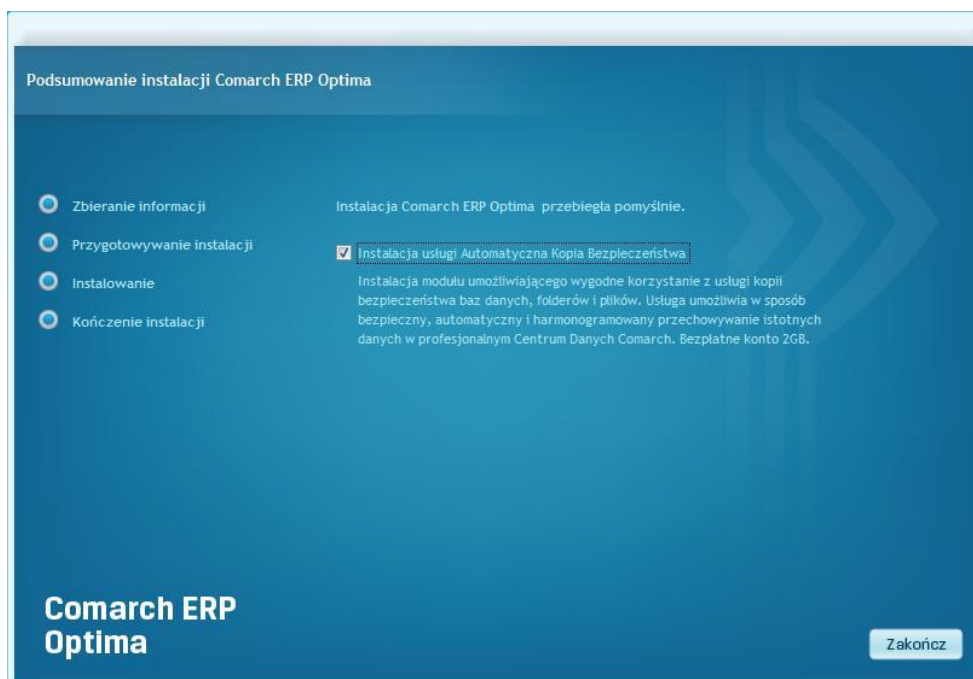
Podsumowanie instalacji Comarch ERP Optima

Zbieranie informacji

Przygotowywanie instalacji

Instalowanie

Kończenie instalacji

Instalacja Comarch ERP Optima przebiegła pomyślnie.

Instalacja usługi Automatyczna Kopia Bezpieczeństwa

Instalacja modułu umożliwiającego wygodne korzystanie z usługi kopii bezpieczeństwa baz danych, folderów i plików. Usługa umożliwia w sposób bezpieczny, automatyczny i harmonogramowany przechowywanie istotnych danych w profesjonalnym Centrum Danych Comarch. Bezpłatne konto 2GB.

Comarch ERP Optima

Zakończ